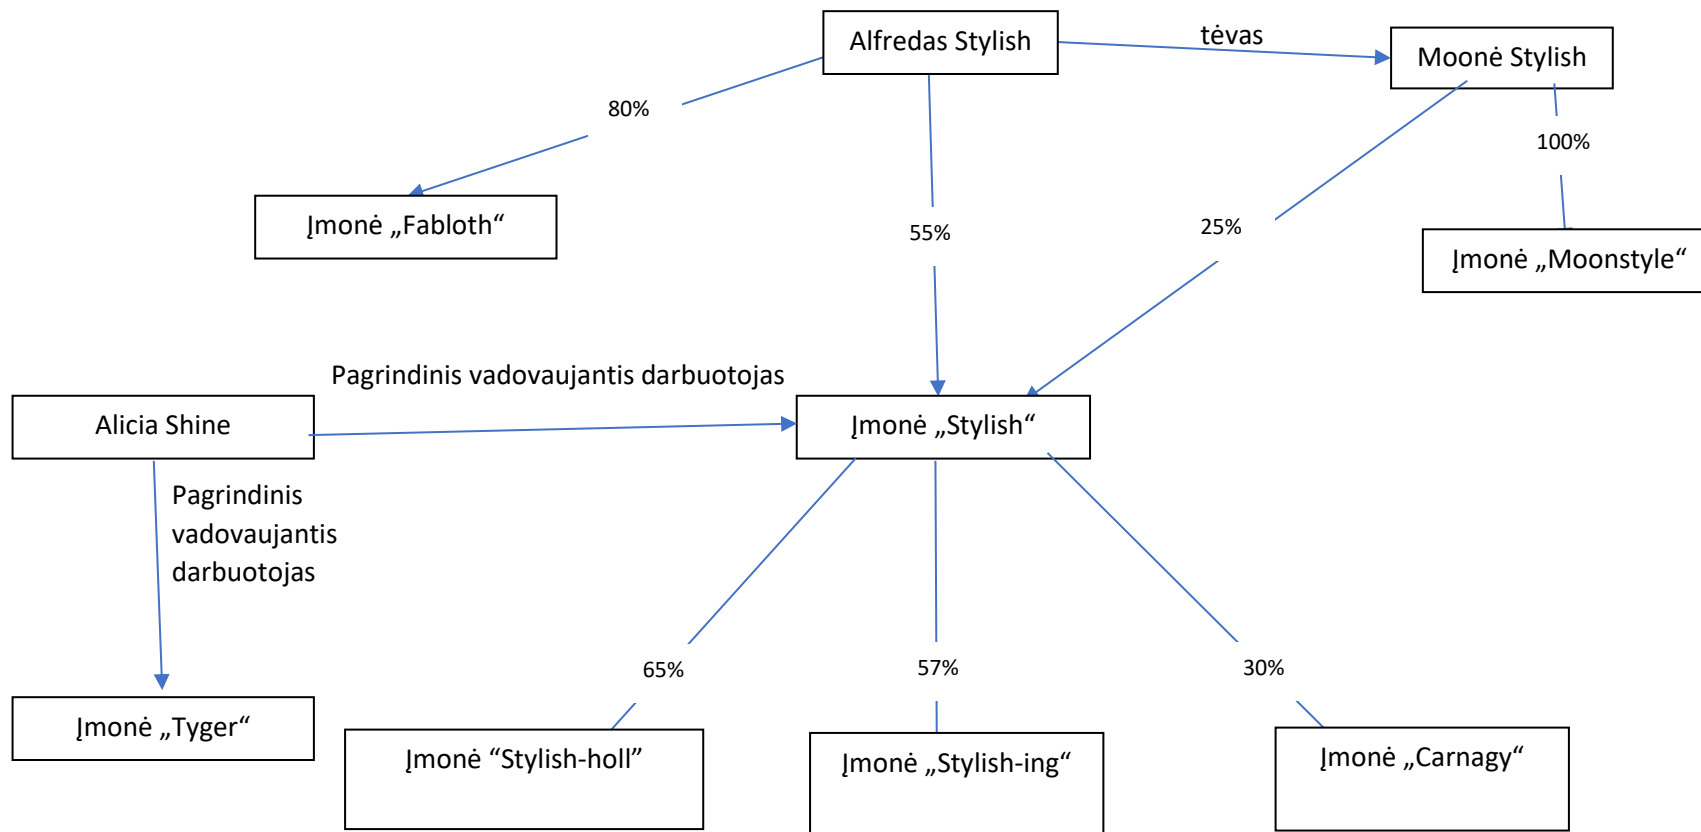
Alfredas Stylish

tėvas

Moonė Stylish

80%

Įmonė „Fabloth“

55%

25%

100%

Įmonė „Moonstyle“

Pagrindinis vadovaujantis darbuotojas

Alicia Shine

Įmonė „Stylish“

Pagrindinis vadovaujantis darbuotojas

65%

57%

30%

Įmonė „Tyger“

Įmonė “Stylish-holl”

Įmonė „Stylish-ing“

Įmonė „Carnagy“